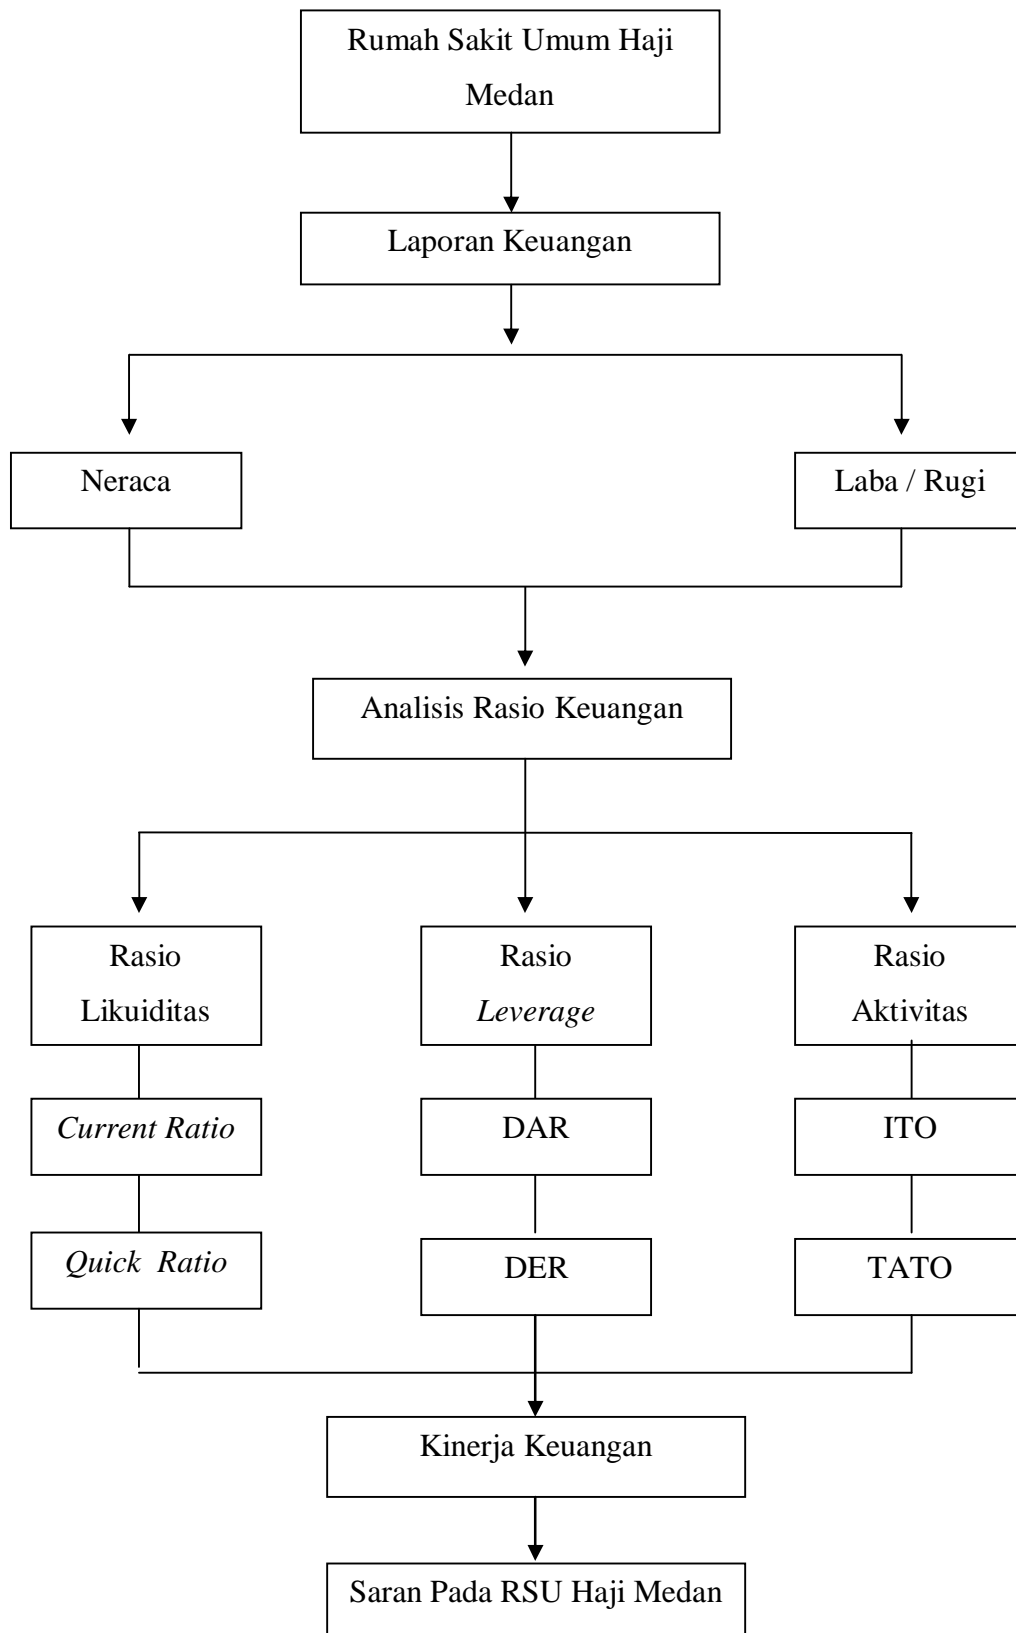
Rumah Sakit Umum Haji Medan

Laporan Keuangan

Neraca

Laba / Rugi

Analisis Rasio Keuangan

Rasio Likuiditas

Current Ratio

Quick Ratio

Rasio Leverage

DAR

DER

Rasio Aktivitas

ITO

TATO

Kinerja Keuangan

Saran Pada RSU Haji Medan